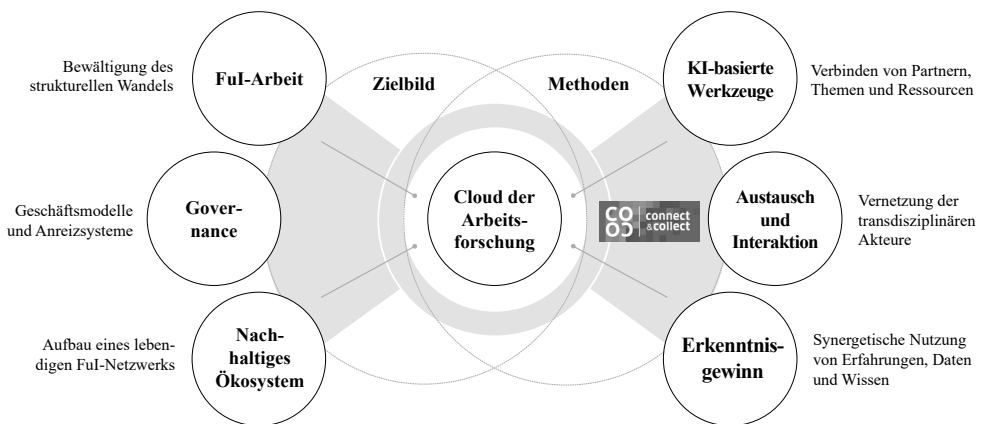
Bewältigung des strukturellen Wandels

FuI-Arbeit

Zielbild

Methoden

KI-basierte Werkzeuge

Verbinden von Partnern, Themen und Ressourcen

Geschäftsmodelle und Anreizsysteme

Governance

Cloud der Arbeitsforschung

CO
CO connect &collect

Austausch und Interaktion

Vernetzung der transdisziplinären Akteure

Aufbau eines lebendigen FuI-Netzwerks

Nachhaltiges Ökosystem

Erkenntnisgewinn

Synergetische Nutzung von Erfahrungen, Daten und Wissen